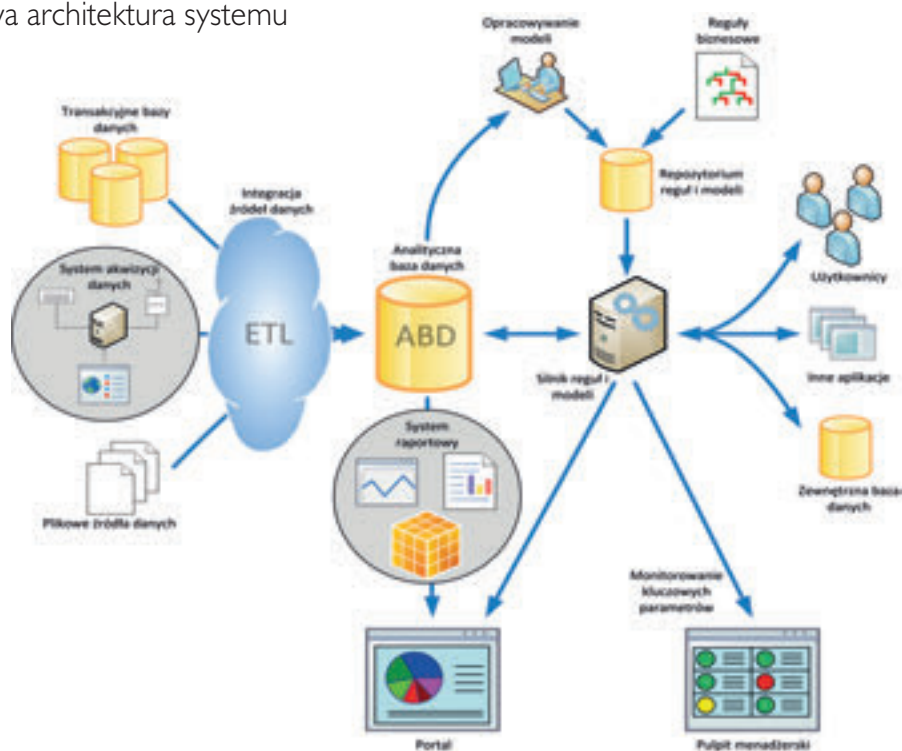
va architektura systemu

Opracowywanie modeli

Reguły biznesowe

Transakcyjne bazy danych

Repozytorium reguł i modeli

Integracja źródeł danych

Analityczna baza danych

Użytkownicy

System akwizycji danych

ETL

ABD

Silnik reguł i modeli

Inne aplikacje

System raportowy

Zewnętrzna baza danych

Plikowe źródła danych

Monitorowanie kluczowych parametrów

Portal

Pulpit menadżerski